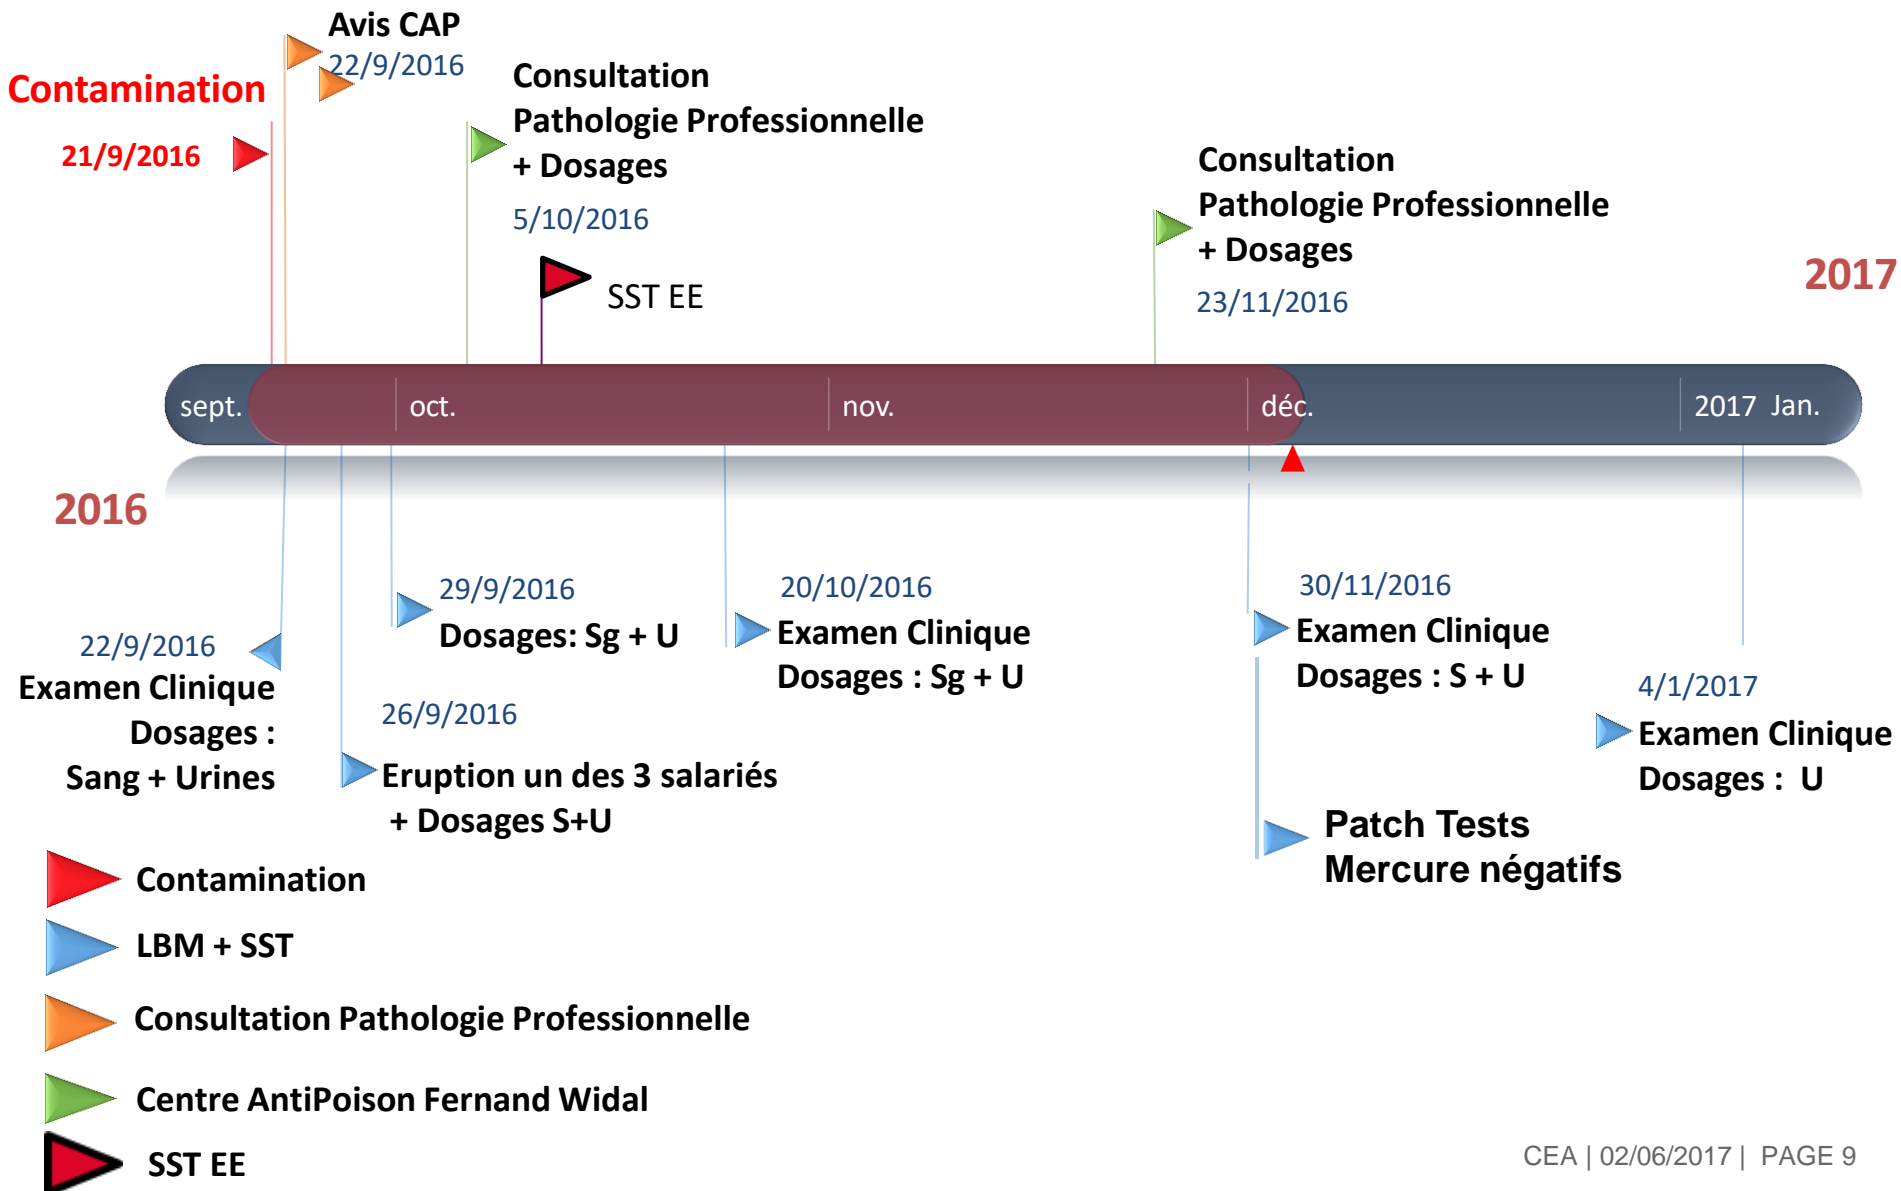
Avis CAP
22/9/2016

Contamination
21/9/2016

Consultation
Pathologie Professionnelle
+ Dosages
5/10/2016

SST EE

Consultation
Pathologie Professionnelle
+ Dosages
23/11/2016

2017

sept. oct. nov. déc. 2017 Jan.

2016

22/9/2016
Examen Clinique
Dosages :
Sang + Urines

29/9/2016
Dosages: Sg + U

26/9/2016
Eruption un des 3 salariés
+ Dosages S+U

20/10/2016
Examen Clinique
Dosages : Sg + U

30/11/2016
Examen Clinique
Dosages : S + U

Patch Tests
Mercure négatifs

4/1/2017
Examen Clinique
Dosages : U

Contamination
LBM + SST
Consultation Pathologie Professionnelle
Centre AntiPoison Fernand Widal
SST EE

CEA | 02/06/2017 | PAGE 9